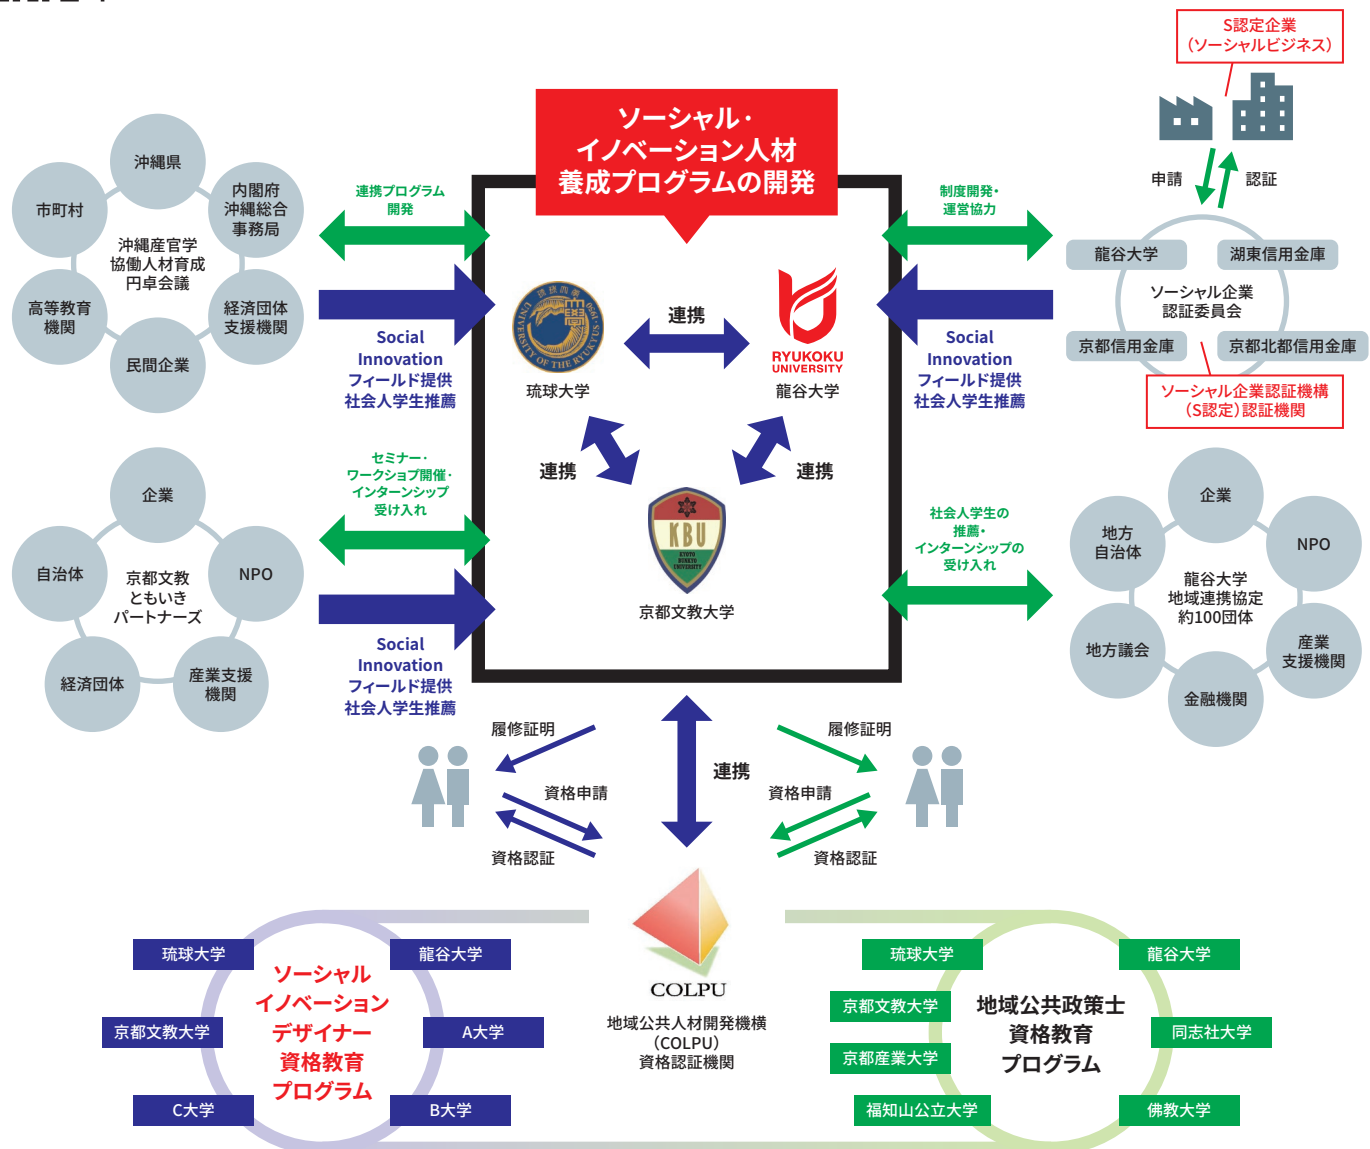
S認定企業
（ソーシャルビジネス）

ソーシャル・
イノベーション人材
養成プログラムの開発

沖縄県
市町村
内閣府
沖縄総合
事務局
沖縄産官学
協働人材育成
円卓会議
高等教育
機関
経済団体
支援機関
民間企業

連携プログラム
開発

Social
Innovation
フィールド提供
社会人学生推薦

制度開発・
運営協力

Social
Innovation
フィールド提供
社会人学生推薦

申請
認証

龍谷大学
湖東信用金庫
ソーシャル企業
認証委員会
京都信用金庫
京都北都信用金庫
ソーシャル企業認証機構
（S認定）認証機関

連携
琉球大学
RYUKOKU UNIVERSITY
龍谷大学
連携
連携
KBU
京都文教大学

企業
自治体
京都文教
ともいき
パートナーズ
NPO
経済団体
産業支援
機関

セミナー・
ワークショプ開催・
インターンシップ
受け入れ

Social
Innovation
フィールド提供
社会人学生推薦

社会人学生の
推薦・
インターンシップの
受け入れ

企業
地方
自治体
NPO
龍谷大学
地域連携協定
約100団体
地方議会
産業
支援機関
金融機関

履修証明
資格申請
資格認証
連携
履修証明
資格申請
資格認証

COLPU
地域公共人材開発機構
（COLPU）
資格認証機関

琉球大学
龍谷大学
ソーシャル
イノベーション
デザイナー
資格教育
プログラム
京都文教大学
A大学
C大学
B大学

琉球大学
龍谷大学
京都文教大学
地域公共政策士
資格教育
プログラム
同志社大学
京都産業大学
福知山公立大学
佛教大学